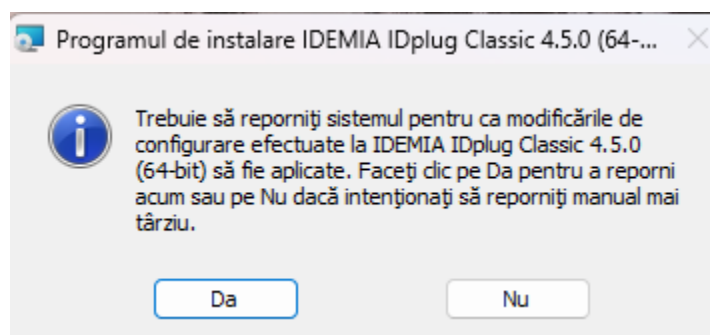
Programul de instalare IDEMIA IDplug Classic 4.5.0 (64-...

Trebuie să reporniţi sistemul pentru ca modificările de configurare efectuate la IDEMIA IDplug Classic 4.5.0 (64-bit) să fie aplicate. Faceţi clic pe Da pentru a reporni acum sau pe Nu dacă intenţionaţi să reporniţi manual mai târziu.

Da

Nu